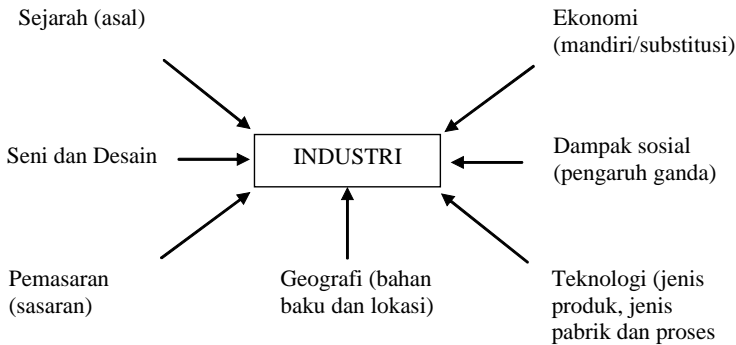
Sejarah (asal)

Ekonomi (mandiri/substitusi)

Seni dan Desain

INDUSTRI

Dampak sosial (pengaruh ganda)

Pemasaran (sasaran)

Geografi (bahan baku dan lokasi)

Teknologi (jenis produk, jenis pabrik dan proses